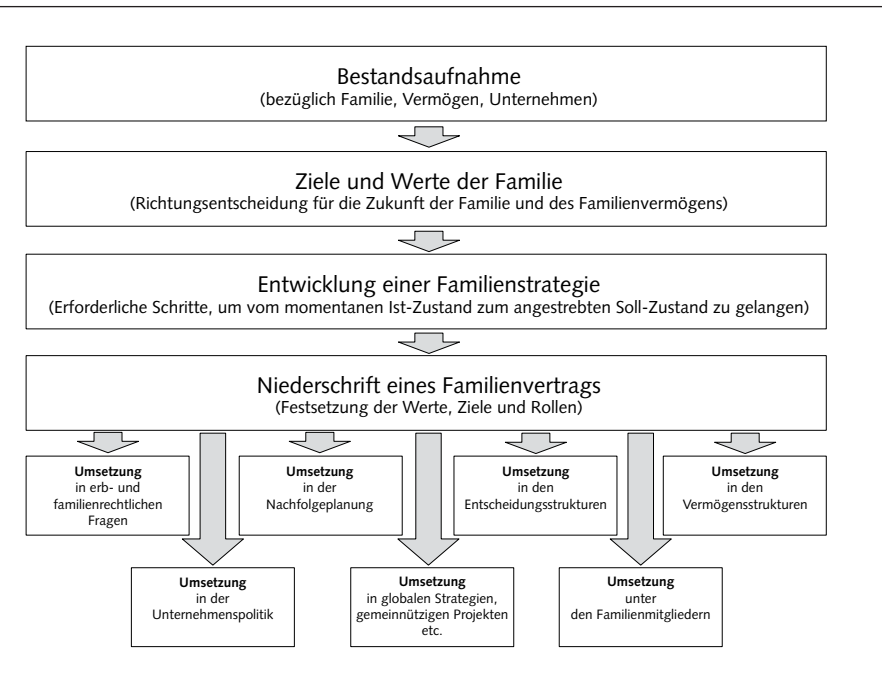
Bestandsaufnahme
(bezüglich Familie, Vermögen, Unternehmen)

Ziele und Werte der Familie
(Richtungsentscheidung für die Zukunft der Familie und des Familienvermögens)

Entwicklung einer Familienstrategie
(Erforderliche Schritte, um vom momentanen Ist-Zustand zum angestrebten Soll-Zustand zu gelangen)

Niederschrift eines Familienvertrags
(Festsetzung der Werte, Ziele und Rollen)

Umsetzung in erb- und familienrechtlichen Fragen

Umsetzung in der Nachfolgeplanung

Umsetzung in den Entscheidungsstrukturen

Umsetzung in den Vermögensstrukturen

Umsetzung in der Unternehmenspolitik

Umsetzung in globalen Strategien, gemeinnützigen Projekten etc.

Umsetzung unter den Familienmitgliedern